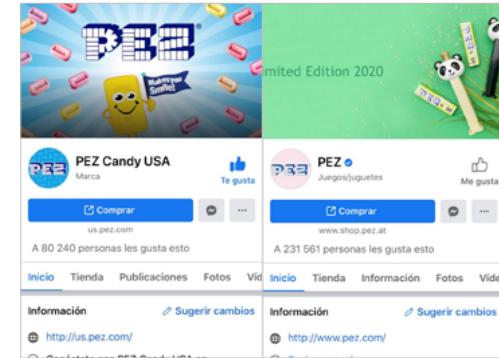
PEZ

Make your Smile!

PEZ

PEZ Candy USA
Marca
Te gusta

Comprar

us.pez.com

A 80 240 personas les gusta esto

Inicio Tienda Publicaciones Fotos Víd

Información
Sugerir cambios

http://us.pez.com/

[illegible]

mited Edition 2020

PEZ

PEZ
Juegos/juguetes
Me gusta

Comprar

www.shop.pez.at

A 231 561 personas les gusta esto

Inicio Tienda Información Fotos Vide

Información
Sugerir cambios

http://www.pez.com/

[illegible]